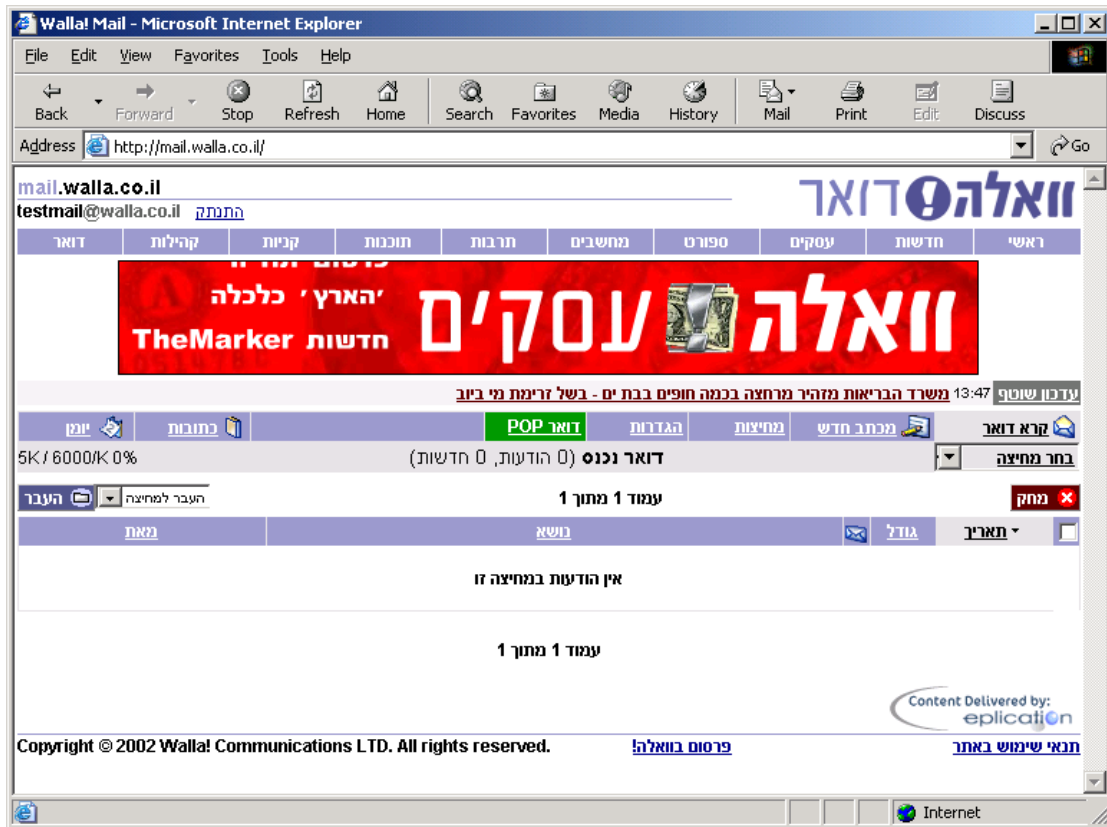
Walla! Mail - Microsoft Internet Explorer

File Edit View Favorites Tools Help

Back Forward Stop Refresh Home Search Favorites Media History Mail Print Edit Discuss

Address http://mail.walla.co.il/ Go

mail.walla.co.il
testmail@walla.co.il התנתק

וואלה! דואר

ראשי חדשות עסקים ספורט מחשבים תרבות תוכנות קניות קהילות דואר

וואלה! עסק'ים 'הארץ' כלכלה TheMarker חדשות

עדכון שוטף 13:47 משרד הבריאות מזהיר מרחצה בכמה חופים בבת ים - בשל זרימת מי ביוב

קרא דואר מכתב חדש מחיצות הגדרות דואר POP כתובות יומן

בחר מחיצה דואר נכנס (0 הודעות, 0 חדשות) 5K / 6000/K 0%

מחק עמוד 1 מתוך 1 העבר למחיצה העבר

תאריך גודל נושא מאת

אין הודעות במחיצה זו

עמוד 1 מתוך 1

Content Delivered by: eplication

תנאי שימוש באתר פרסום בוואלה! Copyright © 2002 Walla! Communications LTD. All rights reserved.

Internet